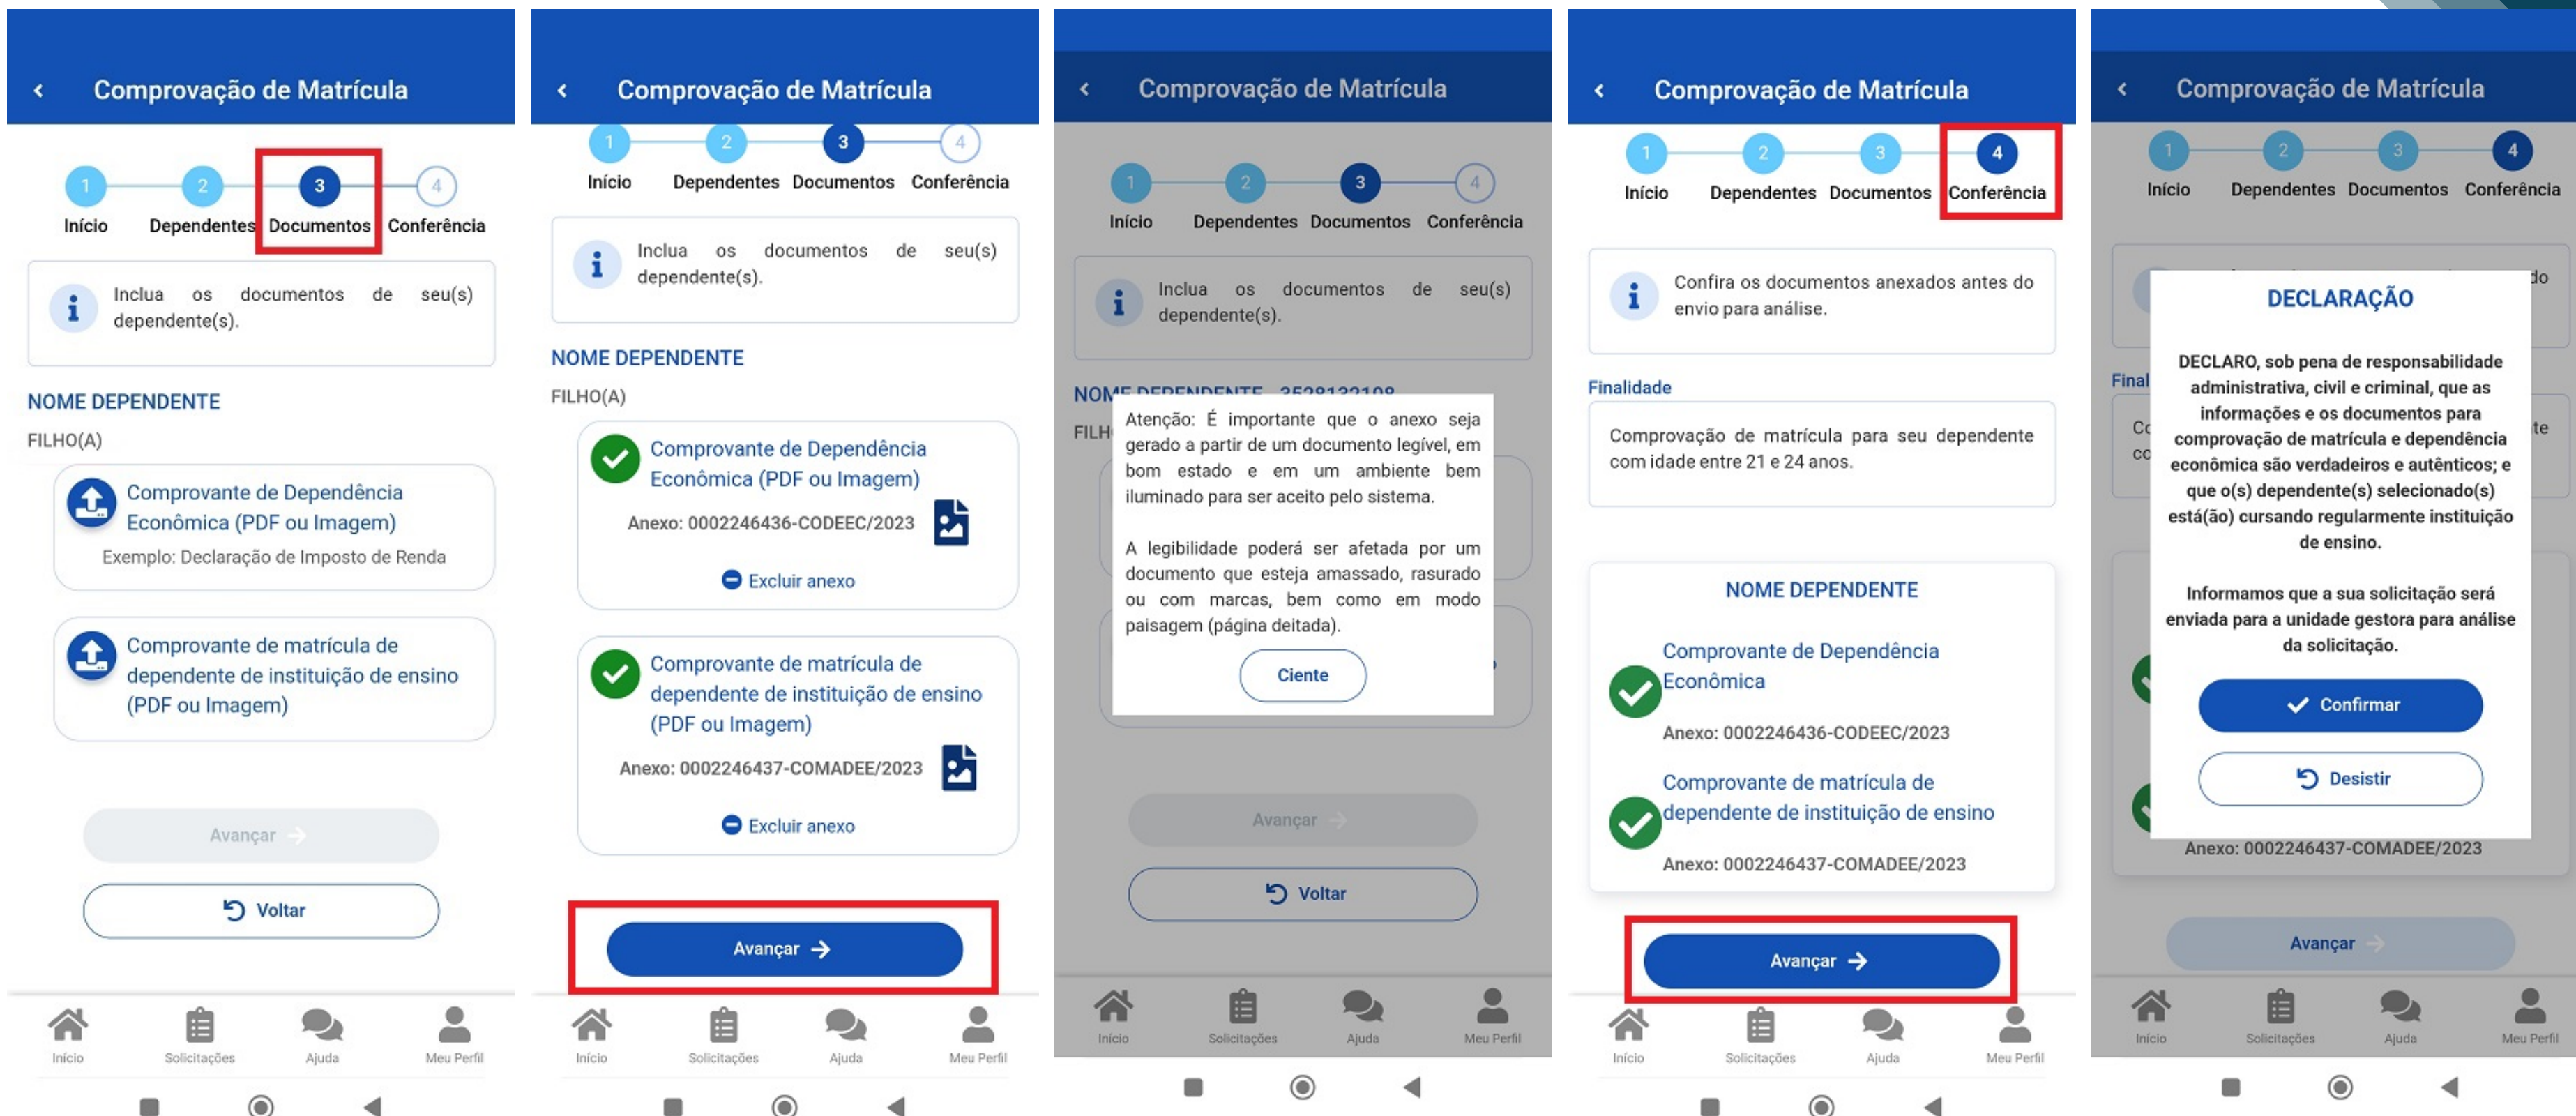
Comprovação de Matrícula

1 Início 2 Dependentes 3 Documentos 4 Conferência

Inclua os documentos de seu(s) dependente(s).

NOME DEPENDENTE

FILHO(A)

Comprovante de Dependência Econômica (PDF ou Imagem)

Exemplo: Declaração de Imposto de Renda

Comprovante de matrícula de dependente de instituição de ensino (PDF ou Imagem)

Avançar

Voltar

Início Solicitações Ajuda Meu Perfil

Comprovação de Matrícula

1 Início 2 Dependentes 3 Documentos 4 Conferência

Inclua os documentos de seu(s) dependente(s).

NOME DEPENDENTE

FILHO(A)

Comprovante de Dependência Econômica (PDF ou Imagem)

Anexo: 0002246436-CODEEC/2023

Excluir anexo

Comprovante de matrícula de dependente de instituição de ensino (PDF ou Imagem)

Anexo: 0002246437-COMADEE/2023

Excluir anexo

Avançar

Início Solicitações Ajuda Meu Perfil

Comprovação de Matrícula

1 Início 2 Dependentes 3 Documentos 4 Conferência

Inclua os documentos de seu(s) dependente(s).

NOME DEPENDENTE - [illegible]

FILH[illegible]

Atenção: É importante que o anexo seja gerado a partir de um documento legível, em bom estado e em um ambiente bem iluminado para ser aceito pelo sistema.

A legibilidade poderá ser afetada por um documento que esteja amassado, rasurado ou com marcas, bem como em modo paisagem (página deitada).

Ciente

Avançar

Voltar

Início Solicitações Ajuda Meu Perfil

Comprovação de Matrícula

1 Início 2 Dependentes 3 Documentos 4 Conferência

Confira os documentos anexados antes do envio para análise.

Finalidade

Comprovação de matrícula para seu dependente com idade entre 21 e 24 anos.

NOME DEPENDENTE

Comprovante de Dependência Econômica

Anexo: 0002246436-CODEEC/2023

Comprovante de matrícula de dependente de instituição de ensino

Anexo: 0002246437-COMADEE/2023

Avançar

Início Solicitações Ajuda Meu Perfil

Comprovação de Matrícula

1 Início 2 Dependentes 3 Documentos 4 Conferência

DECLARAÇÃO

DECLARO, sob pena de responsabilidade administrativa, civil e criminal, que as informações e os documentos para comprovação de matrícula e dependência econômica são verdadeiros e autênticos; e que o(s) dependente(s) selecionado(s) está(ão) cursando regularmente instituição de ensino.

Informamos que a sua solicitação será enviada para a unidade gestora para análise da solicitação.

Confirmar

Desistir

Anexo: 0002246437-COMADEE/2023

Avançar

Início Solicitações Ajuda Meu Perfil